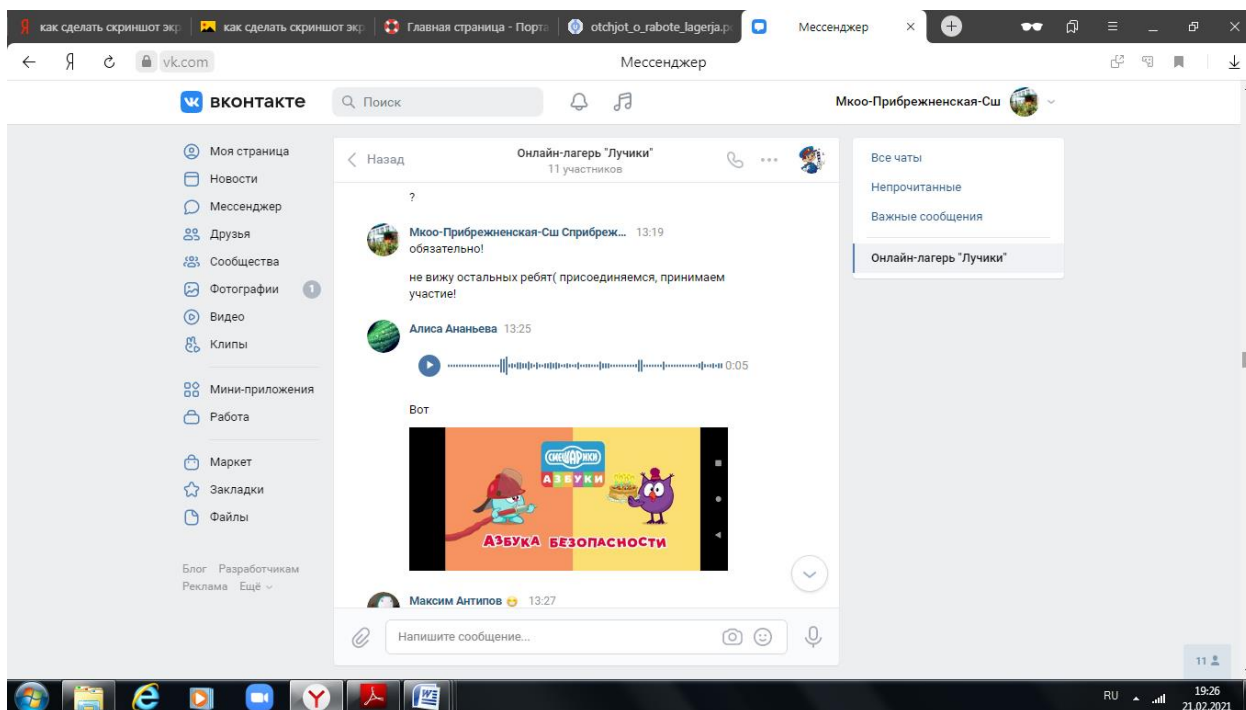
как сделать скриншот экр | как сделать скриншот экр | Главная страница - Порта | otchjot_o_rabote_lagerja.p | Мессенджер ×

vk.com Мессенджер

вконтакте Поиск Мкоо-Прибрежненская-Сш

Моя страница
Новости
Мессенджер
Друзья
Сообщества
Фотографии 1
Видео
Клипы

Мини-приложения
Работа

Маркет
Закладки
Файлы

Блог Разработчикам
Реклама Ещё

Назад Онлайн-лагерь "Лучики" 11 участников

?

Мкоо-Прибрежненская-Сш Сприбреж... 13:19
обязательно!

не вижу остальных ребят( присоединяемся, принимаем участие!

Алиса Ананьева 13:25
0:05

Вот

СМЕШАРИКИ АЗБУКИ
АЗБУКА БЕЗОПАСНОСТИ

Максим Антипов 13:27

Напишите сообщение...

Все чаты
Непрочитанные
Важные сообщения

Онлайн-лагерь "Лучики"

11

RU 19:26 21.02.2021